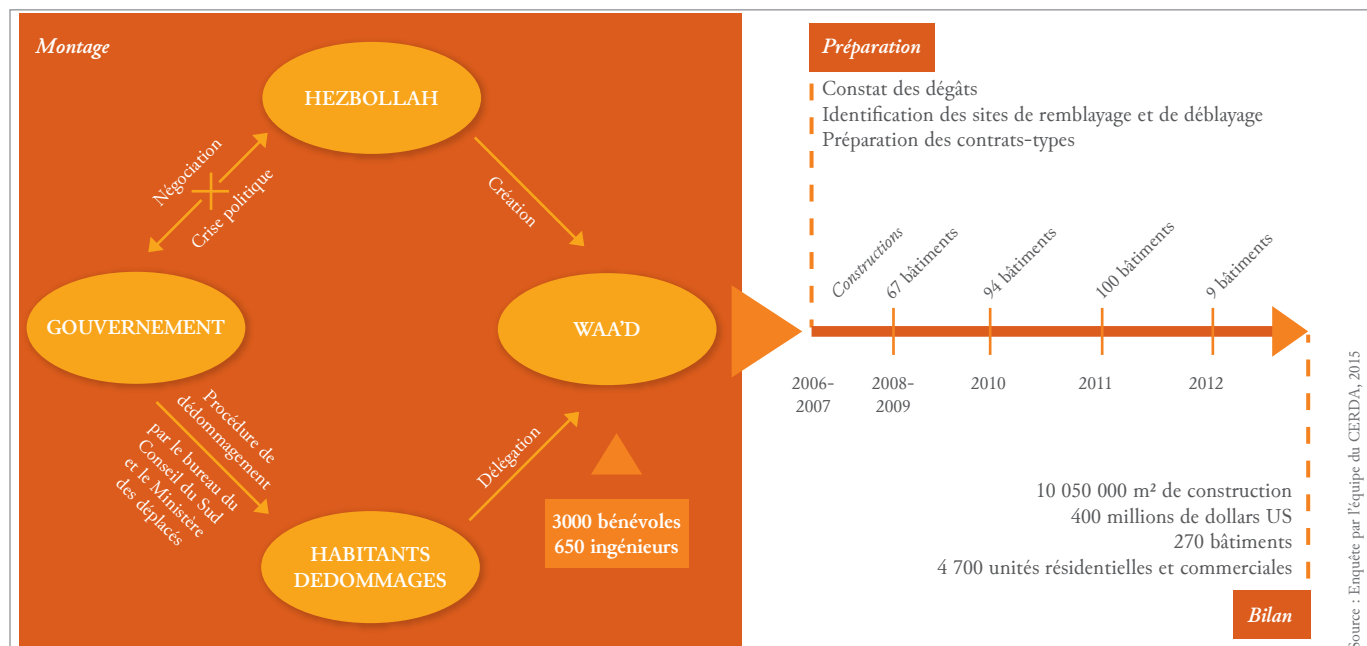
Montage

HEZBOLLAH

Négociation

Crise politique

Création

GOUVERNEMENT

WAA'D

Procédure de dédommagement par le bureau du Conseil du Sud et le Ministère des déplacés

Délégation

HABITANTS DEDOMMAGES

3000 bénévoles
650 ingénieurs

Préparation

Constat des dégâts
Identification des sites de remblayage et de déblayage
Préparation des contrats-types

Constructions

67 bâtiments

94 bâtiments

100 bâtiments

9 bâtiments

2006-2007

2008-2009

2010

2011

2012

10 050 000 m² de construction
400 millions de dollars US
270 bâtiments
4 700 unités résidentielles et commerciales

Bilan

Source : Enquête par l'équipe du CERDA, 2015